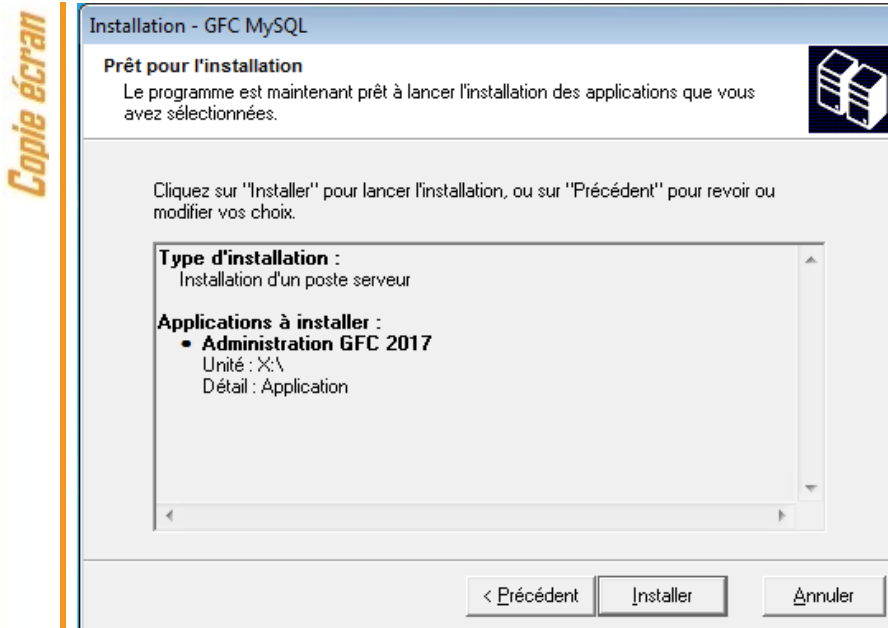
Copie écran

Installation - GFC MySQL

Prêt pour l'installation
Le programme est maintenant prêt à lancer l'installation des applications que vous avez sélectionnées.

Cliquez sur "Installer" pour lancer l'installation, ou sur "Précédent" pour revoir ou modifier vos choix.

Type d'installation :
Installation d'un poste serveur

Applications à installer :
• Administration GFC 2017
Unité : X:\
Détail : Application

< Précédent
Installer
Annuler